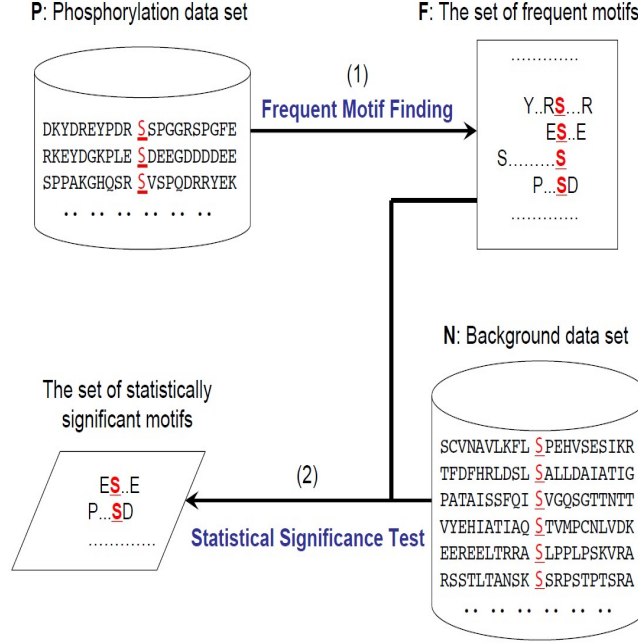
**P**: Phosphorylation data set

DKYDREYPDR S SPGGRSPGFE
RKEYDGKPLE S DEEGDDDDEE
SPPAKGHQSR S VSPQDRRYEK
.. .. .. .. .. .. ..

(1)
**Frequent Motif Finding**

**F**: The set of frequent motifs

............
Y..RS...R
ES..E
S........S
P...SD
............

**N**: Background data set

SCVNAVLKFL S PEHVSESIKR
TFDFHRLDSL S ALLDAIATIG
PATAISSFQI S VGQSGTTNTT
VYEHIATIAQ S TVMPCNLVDK
EEREELTRRA S LPPLPSKVRA
RSSTLTANSK S SRPSTPTSRA
.. .. .. .. .. .. ..

The set of statistically significant motifs

ES..E
P...SD
............

(2)
**Statistical Significance Test**